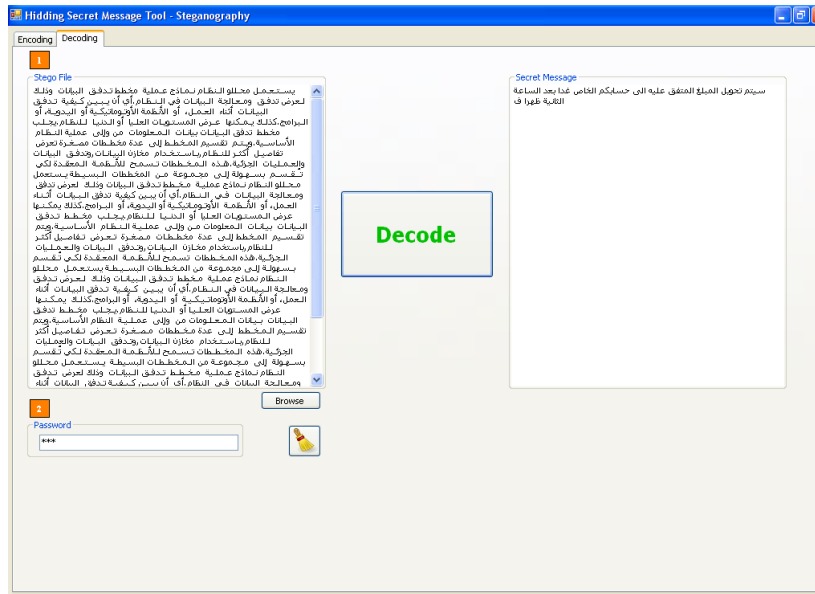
Hidding Secret Message Tool - Steganography

Encoding | Decoding

1

Stego File

يستعمل محللو النظام نماذج عملية مخطط تدفق البيانات وذلك لعرض تدفق ومعالجة البيانات في النظام.أي أن يبين كيفية تدفق البيانات أثناء العمل، أو الأنظمة الأوتوماتيكية أو اليدوية، أو البرامج.كذلك يمكننا عرض المستويات العليا أو الدنيا للنظام.يجلب مخطط تدفق البيانات بيانات المعلومات من وإلى عملية النظام الأساسية.ويتم تقسيم المخطط إلى عدة مخططات مصغرة تعرض تفاصيل أكثر للنظام.باستخدام مخازن البيانات،وتدفق البيانات والعمليات الجزئية.هذه المخططات تسمح للأنظمة المعقدة لكي تقسم بسهولة إلى مجموعة من المخططات البسيطة.يستعمل محللو النظام نماذج عملية مخطط تدفق البيانات وذلك لعرض تدفق ومعالجة البيانات في النظام.أي أن يبين كيفية تدفق البيانات أثناء العمل، أو الأنظمة الأوتوماتيكية أو اليدوية، أو البرامج.كذلك يمكننا عرض المستويات العليا أو الدنيا للنظام.يجلب مخطط تدفق البيانات بيانات المعلومات من وإلى عملية النظام الأساسية.ويتم تقسيم المخطط إلى عدة مخططات مصغرة تعرض تفاصيل أكثر للنظام.باستخدام مخازن البيانات،وتدفق البيانات والعمليات الجزئية.هذه المخططات تسمح للأنظمة المعقدة لكي تقسم بسهولة إلى مجموعة من المخططات البسيطة.يستعمل محللو النظام نماذج عملية مخطط تدفق البيانات وذلك لعرض تدفق ومعالجة البيانات في النظام.أي أن يبين كيفية تدفق البيانات أثناء العمل، أو الأنظمة الأوتوماتيكية أو اليدوية، أو البرامج.كذلك يمكننا عرض المستويات العليا أو الدنيا للنظام.يجلب مخطط تدفق البيانات بيانات المعلومات من وإلى عملية النظام الأساسية.ويتم تقسيم المخطط إلى عدة مخططات مصغرة تعرض تفاصيل أكثر للنظام.باستخدام مخازن البيانات،وتدفق البيانات والعمليات الجزئية.هذه المخططات تسمح للأنظمة المعقدة لكي تقسم بسهولة إلى مجموعة من المخططات البسيطة.يستعمل محللو النظام نماذج عملية مخطط تدفق البيانات وذلك لعرض تدفق ومعالجة البيانات في النظام.أي أن يبين كيفية تدفق البيانات أثناء

Browse

2

Password

***

Decode

Secret Message

سيتم تحويل المبلغ المتفق عليه الى حسابكم الخاص غدا بعد الساعة الثانية ظهرا ف